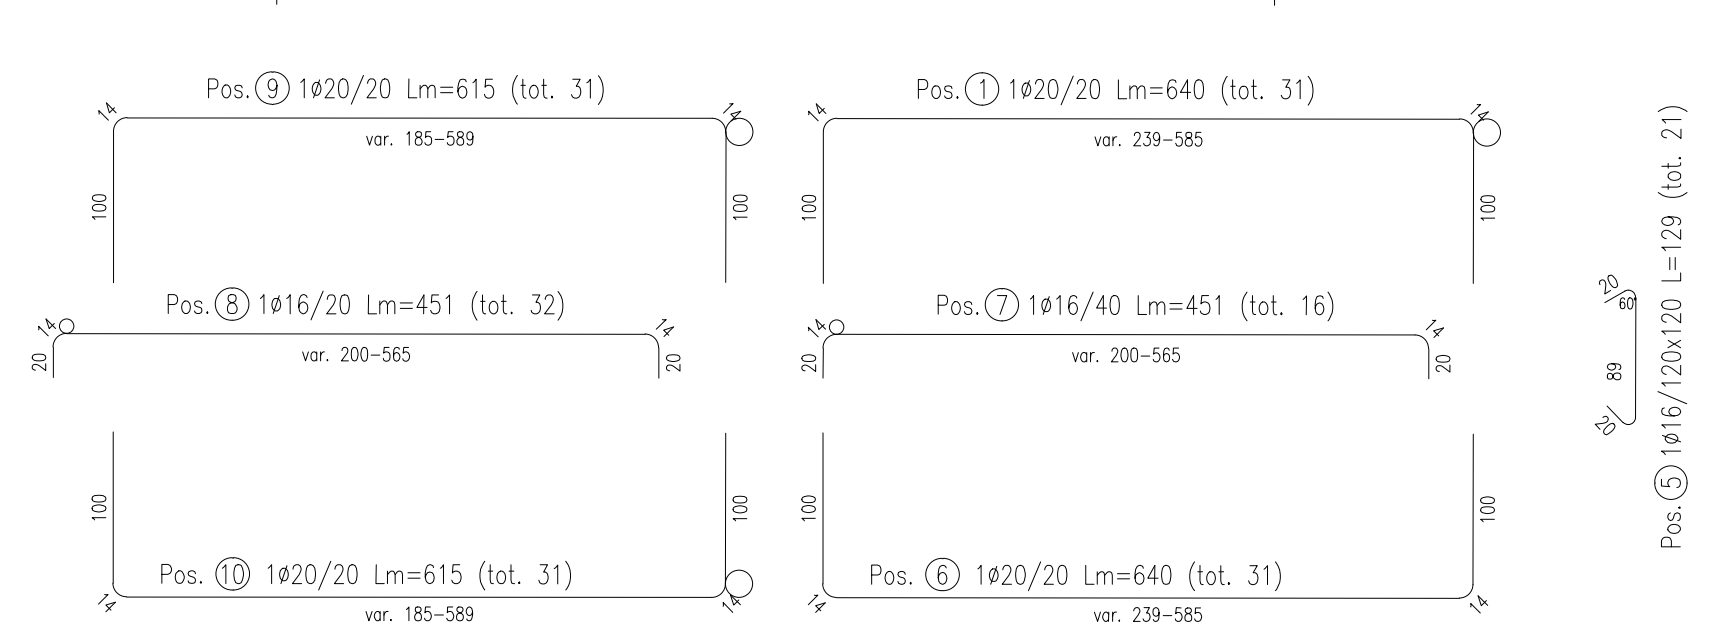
Pos. 9 1ø20/20 Lm=615 (tot. 31)
14
14
var. 185–589
100
100

Pos. 1 1ø20/20 Lm=640 (tot. 31)
14
14
var. 239–585
100
100

Pos. 8 1ø16/20 Lm=451 (tot. 32)
14
14
20
var. 200–565
20

Pos. 7 1ø16/40 Lm=451 (tot. 16)
14
14
20
var. 200–565
20

100
100
Pos. 10 1ø20/20 Lm=615 (tot. 31)
14
var. 185–589
14

100
100
Pos. 6 1ø20/20 Lm=640 (tot. 31)
14
var. 239–585
14

Pos. 5 1ø16/120x120 L=129 (tot. 21)
20
60
89
20